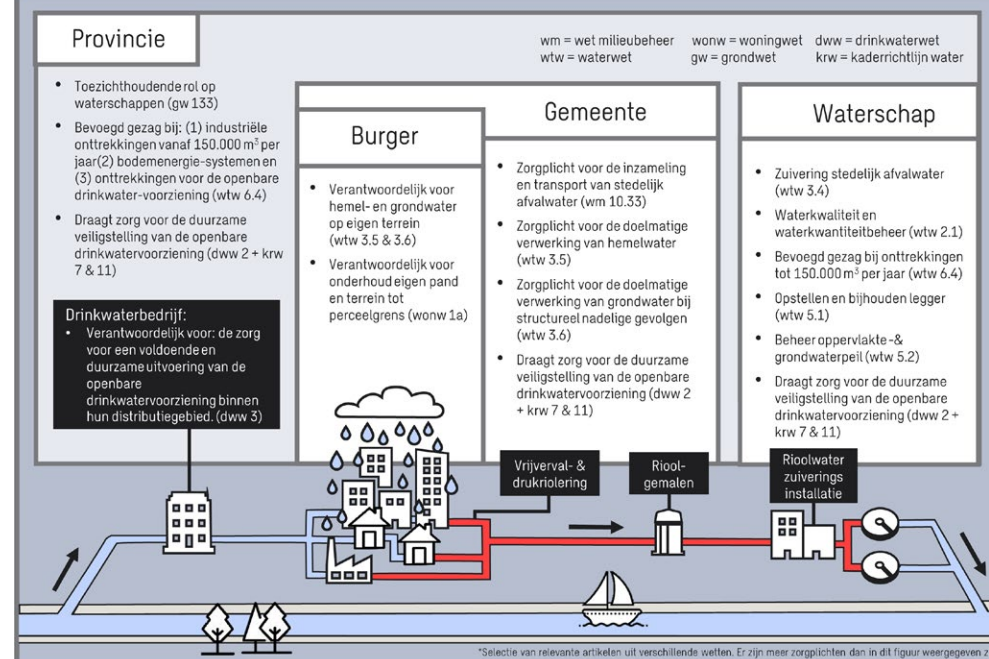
Provincie

wm = wet milieubeheer
wtw = waterwet

wonw = woningwet
gw = grondwet

dww = drinkwaterwet
krw = kaderrichtlijn water

- Toezichthoudende rol op waterschappen (gw 133)
- Bevoegd gezag bij: (1) industriële onttrekkingen vanaf 150.000 m³ per jaar(2) bodemenergie-systemen en (3) onttrekkingen voor de openbare drinkwater-voorziening (wtw 6.4)
- Draagt zorg voor de duurzame veiligstelling van de openbare drinkwatervoorziening (dww 2 + krw 7 & 11)

Drinkwaterbedrijf:
- Verantwoordelijk voor: de zorg voor een voldoende en duurzame uitvoering van de openbare drinkwatervoorziening binnen hun distributiegebied. (dww 3)

Burger

- Verantwoordelijk voor hemel- en grondwater op eigen terrein (wtw 3.5 & 3.6)
- Verantwoordelijk voor onderhoud eigen pand en terrein tot perceelgrens (wonw 1a)

Gemeente

- Zorgplicht voor de inzameling en transport van stedelijk afvalwater (wm 10.33)
- Zorgplicht voor de doelmatige verwerking van hemelwater (wtw 3.5)
- Zorgplicht voor de doelmatige verwerking van grondwater bij structureel nadelige gevolgen (wtw 3.6)
- Draagt zorg voor de duurzame veiligstelling van de openbare drinkwatervoorziening (dww 2 + krw 7 & 11)

Waterschap

- Zuivering stedelijk afvalwater (wtw 3.4)
- Waterkwaliteit en waterkwantiteitbeheer (wtw 2.1)
- Bevoegd gezag bij onttrekkingen tot 150.000 m³ per jaar (wtw 6.4)
- Opstellen en bijhouden legger (wtw 5.1)
- Beheer oppervlakte-& grondwaterpeil (wtw 5.2)
- Draagt zorg voor de duurzame veiligstelling van de openbare drinkwatervoorziening (dww 2 + krw 7 & 11)

Vrijverval- & drukriolering

Riool-gemalen

Rioolwater zuiverings installatie

*Selectie van relevante artikelen uit verschillende wetten. Er zijn meer zorgplichten dan in dit figuur weergegeven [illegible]